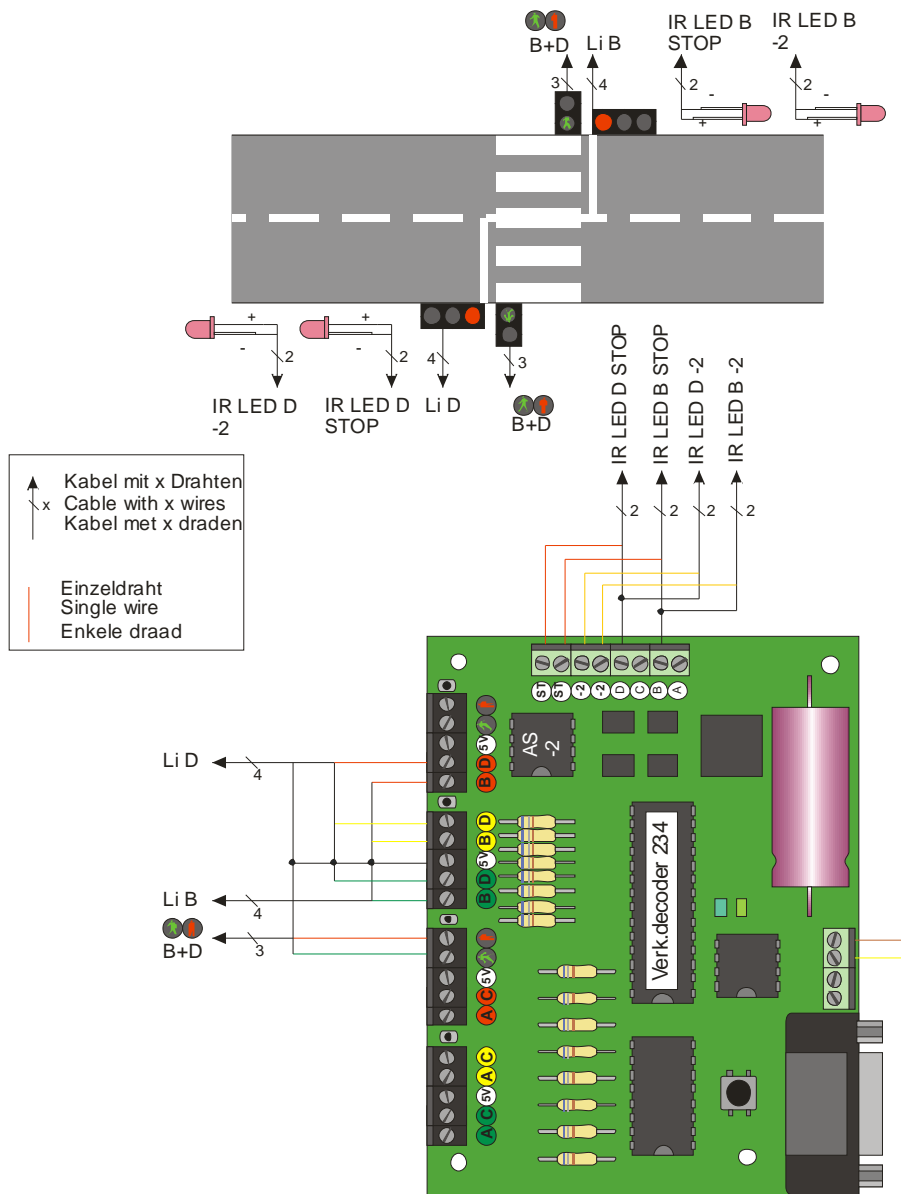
B+D

Li B

3

4

IR LED B STOP

2

IR LED B -2

2

IR LED D -2

2

IR LED D STOP

2

4

Li D

3

B+D

IR LED D STOP

IR LED B STOP

IR LED D -2

IR LED B -2

2 2 2 2

Kabel mit x Drahten
Cable with x wires
Kabel met x draden

x

Einzeldraht
Single wire
Enkele draad

ST ST -2 -2 D C B A

AS -2

5V B D

B D 5V B D

B D

Verk.decoder 234

5V A C

A C

A C 5V A C

Li D

4

Li B

4

B+D

3